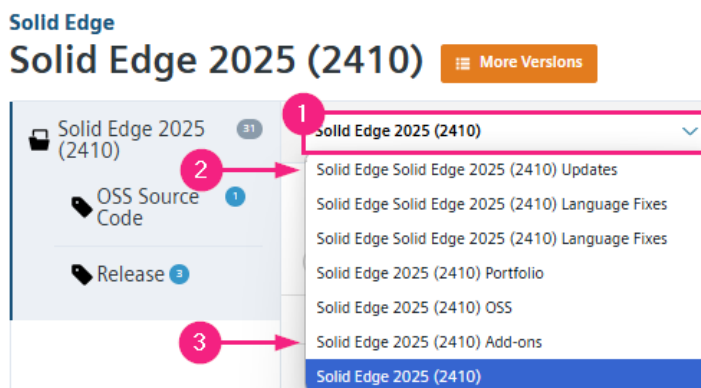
Solid Edge

Solid Edge 2025 (2410)

More Versions

Solid Edge 2025 (2410) 31

OSS Source Code 1

Release 3

1

Solid Edge 2025 (2410)

2

Solid Edge Solid Edge 2025 (2410) Updates

Solid Edge Solid Edge 2025 (2410) Language Fixes

Solid Edge Solid Edge 2025 (2410) Language Fixes

Solid Edge 2025 (2410) Portfolio

Solid Edge 2025 (2410) OSS

3

Solid Edge 2025 (2410) Add-ons

Solid Edge 2025 (2410)